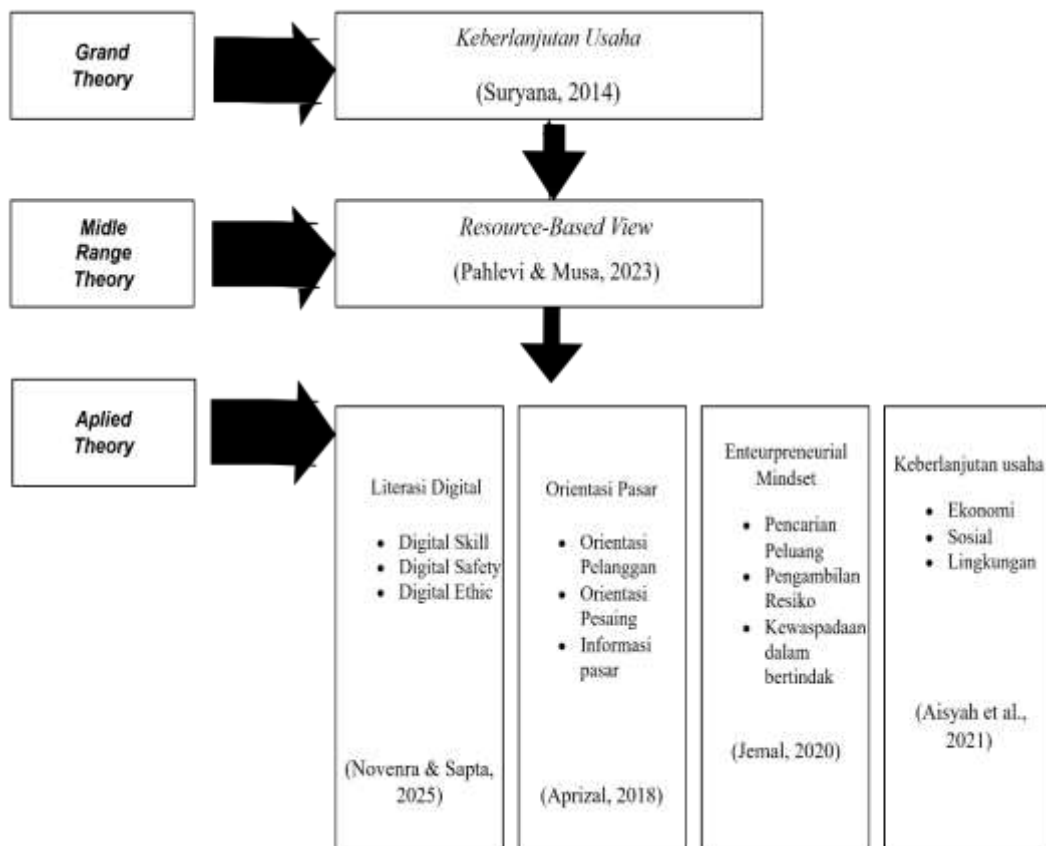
Grand Theory

Keberlanjutan Usaha

(Suryana, 2014)

Midle Range Theory

Resource-Based View

(Pahlevi & Musa, 2023)

Aplied Theory

Literasi Digital

- Digital Skill
- Digital Safety
- Digital Ethic

(Novenra & Sapta, 2025)

Orientasi Pasar

- Orientasi Pelanggan
- Orientasi Pesaing
- Informasi pasar

(Aprizal, 2018)

Enteurpreneurial Mindset

- Pencarian Peluang
- Pengambilan Resiko
- Kewaspadaan dalam bertindak

(Jemal, 2020)

Keberlanjutan usaha

- Ekonomi
- Sosial
- Lingkungan

(Aisyah et al., 2021)